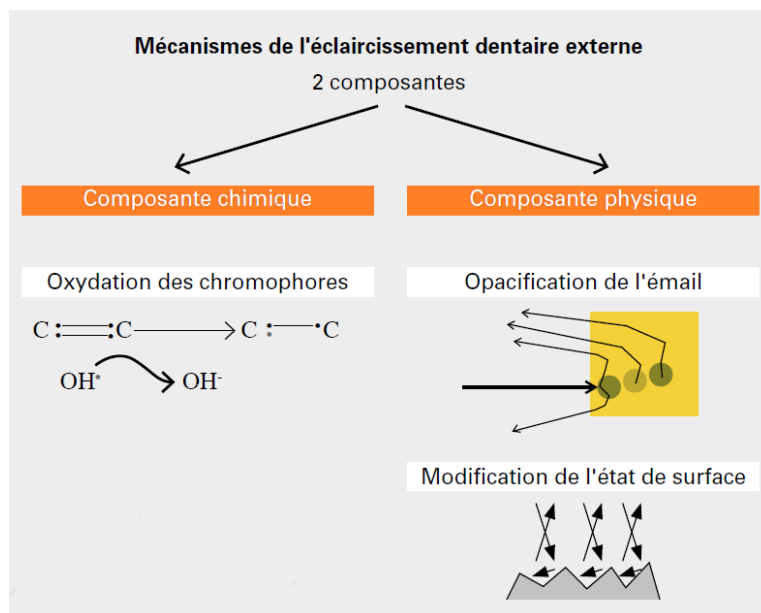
Mécanismes de l'éclaircissement dentaire externe

2 composantes

Composante chimique

Composante physique

Oxydation des chromophores

C $:=:$ C ⟶ C $:$—$\cdot$ C

OH$^{\bullet}$ ⟶ OH$^{-}$

Opacification de l'émail

Modification de l'état de surface